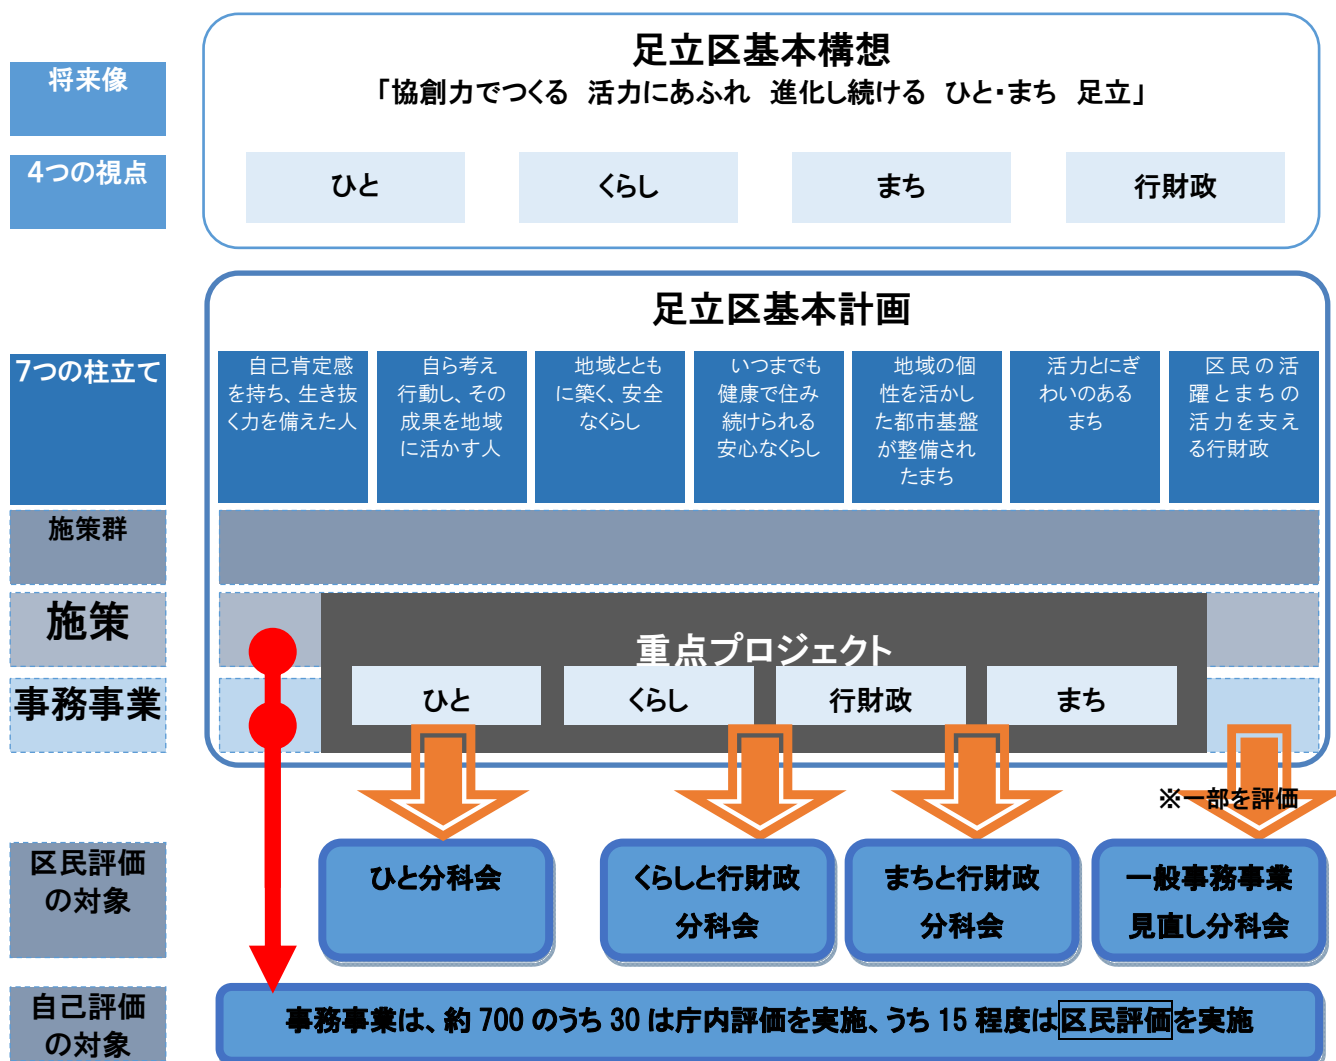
将来像

4つの視点

足立区基本構想

「協創力でつくる　活力にあふれ　進化し続ける　ひと・まち　足立」

ひと

くらし

まち

行財政

足立区基本計画

7つの柱立て

自己肯定感を持ち、生き抜く力を備えた人

自ら考え行動し、その成果を地域に活かす人

地域とともに築く、安全なくらし

いつまでも健康で住み続けられる安心なくらし

地域の個性を活かした都市基盤が整備されたまち

活力とにぎわいのあるまち

区民の活躍とまちの活力を支える行財政

施策群

施策

事務事業

重点プロジェクト

ひと

くらし

行財政

まち

※一部を評価

区民評価の対象

ひと分科会

くらしと行財政分科会

まちと行財政分科会

一般事務事業見直し分科会

自己評価の対象

事務事業は、約 700 のうち 30 は庁内評価を実施、うち 15 程度は区民評価を実施